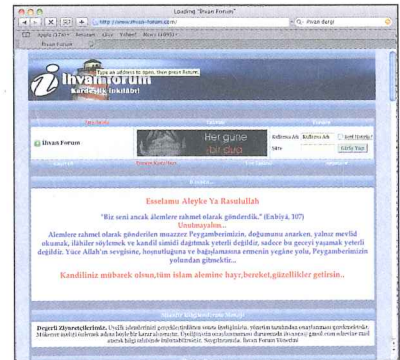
Loading "İhvan Forum"

http://www.ihvan-forum.com/

Q- ihvan dergi

Apple (176) Amazon eBay Yahoo! News (1893)

İhvan Forum

ihvanforum

Kardeşlik (İhkilAfr)

Type an address to open, İhvan Forum

İhvan Forum

Her güne bir dua

Kullanıcı Adı

Şifre

Beni Hatırla?

Giriş Yap

Esselamu Aleyke Ya Rasulallah

"Biz seni ancak âlemlere rahmet olarak gönderdik." (Enbiyâ, 107)

Unutmayalım..

Alemlere rahmet olarak gönderilen muazzez Peygamberimizin, doğumunu anarken, yalnız mevlid okumak, ilâhiler söylemek ve kandil simidi dağıtmak yeterli değildir, sadece bu geceyi yaşamak yeterli değildir. Yüce Allah'ın sevgisine, hoşnutluğuna ve bağışlamasına ermenin yegâne yolu, Peygamberimizin yolundan gitmektir..

Kandiliniz mübarek olsun,tüm islam alemine hayr,bereket,güzellikler getirsin..

Değerli Ziyaretçilerimiz,